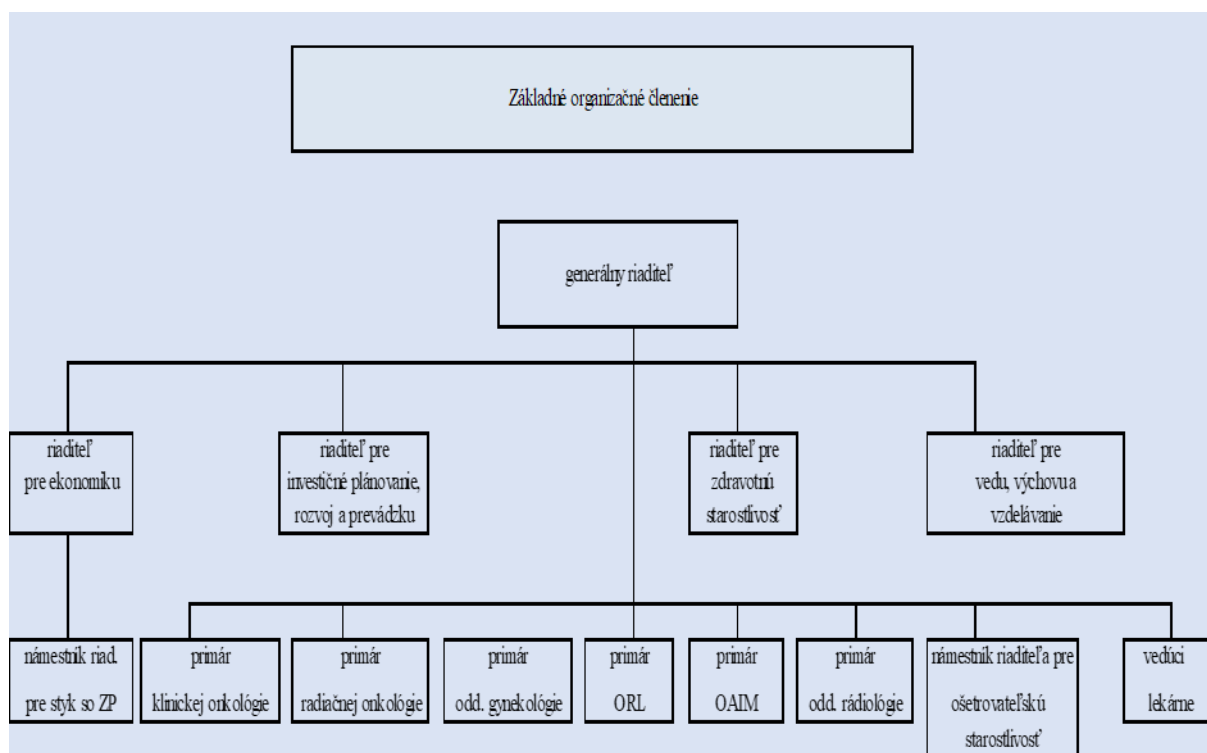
Základné organizačné členenie

generálny riaditeľ

riaditeľ pre ekonomiku

riaditeľ pre investičné plánovanie, rozvoj a prevádzku

riaditeľ pre zdravotnú starostlivosť

riaditeľ pre vedu, výchovu a vzdelávanie

námestník riad. pre styk so ZP

primár klinickej onkológie

primár radiačnej onkológie

primár odd. gynekológie

primár ORL

primár OAIM

primár odd. rádiológie

námestník riaditeľa pre ošetrovateľskú starostlivosť

vedúci lekárne